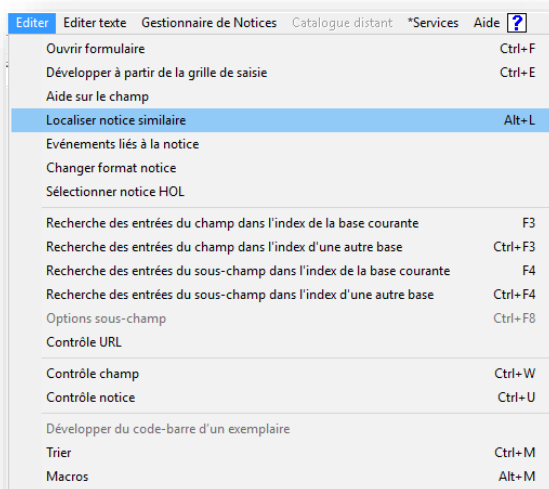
Editer Editer texte Gestionnaire de Notices Catalogue distant *Services Aide ?

Ouvrir formulaire Ctrl+F
Développer à partir de la grille de saisie Ctrl+E
Aide sur le champ
Localiser notice similaire Alt+L
Evénements liés à la notice
Changer format notice
Sélectionner notice HOL

Recherche des entrées du champ dans l'index de la base courante F3
Recherche des entrées du champ dans l'index d'une autre base Ctrl+F3
Recherche des entrées du sous-champ dans l'index de la base courante F4
Recherche des entrées du sous-champ dans l'index d'une autre base Ctrl+F4
Options sous-champ Ctrl+F8
Contrôle URL

Contrôle champ Ctrl+W
Contrôle notice Ctrl+U

Développer du code-barre d'un exemplaire
Trier Ctrl+M
Macros Alt+M